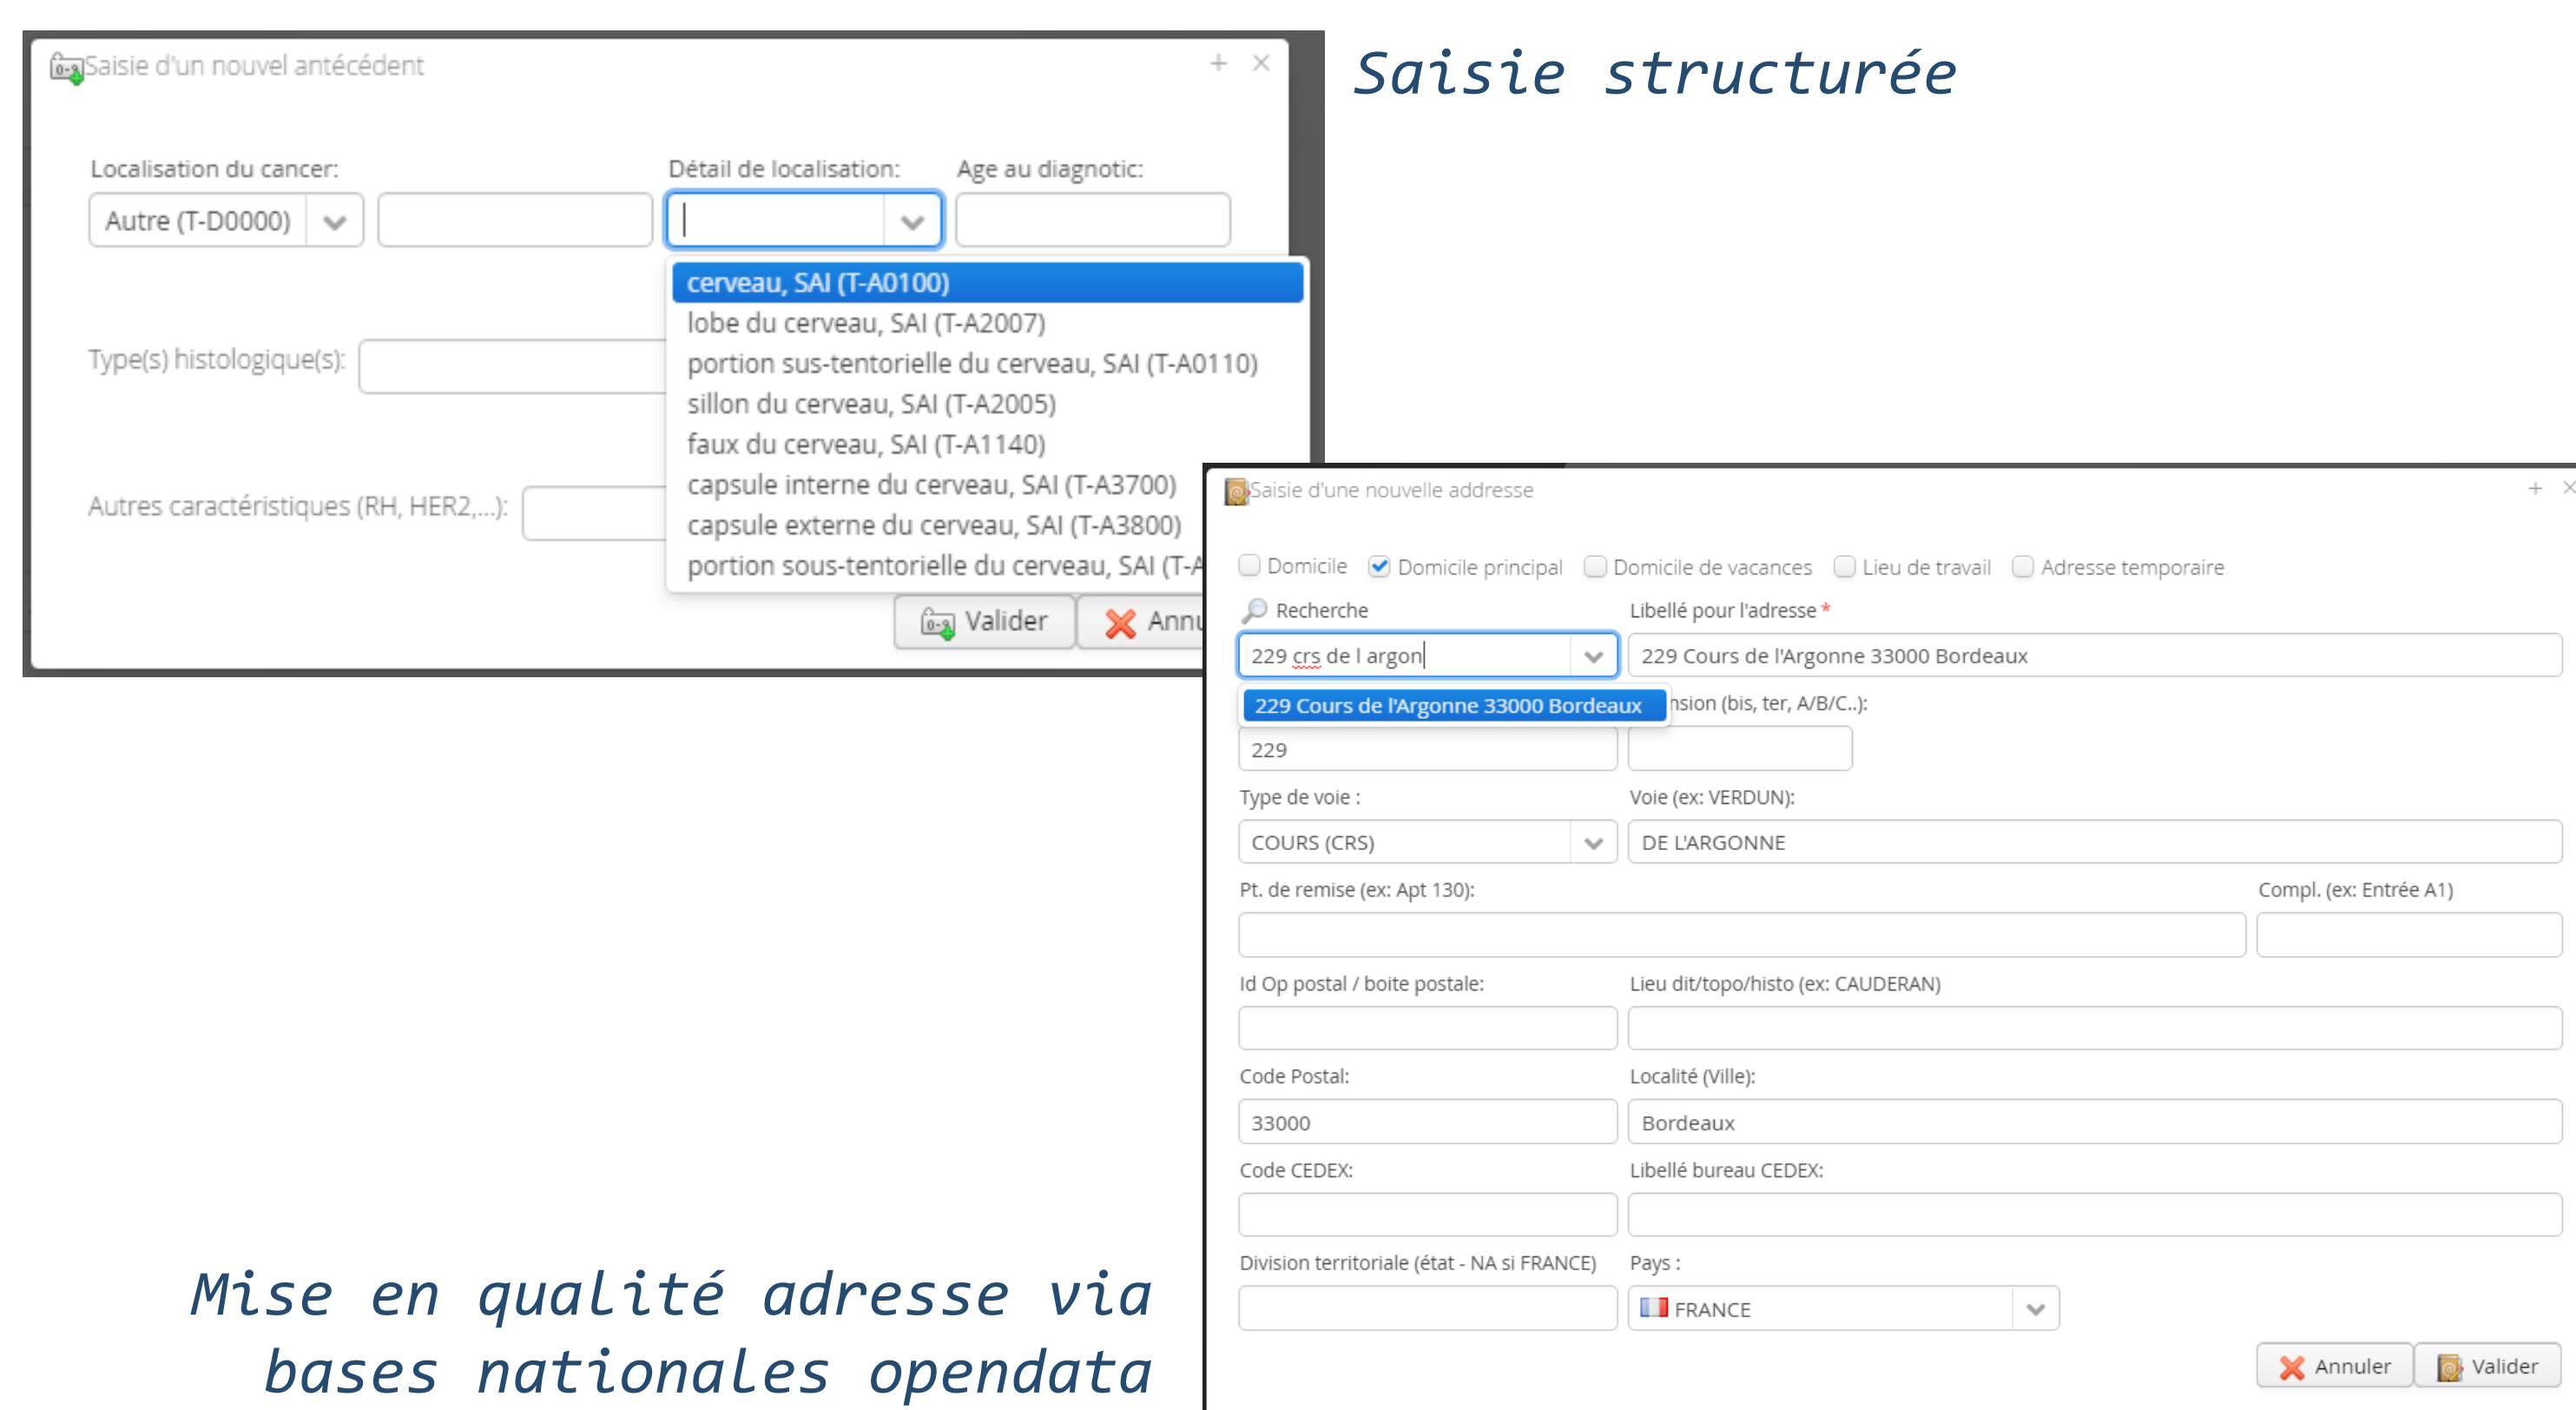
Saisie d'un nouvel antécédent

Localisation du cancer:
Autre (T-D0000)

Détail de localisation:

Age au diagnotic:

cerveau, SAI (T-A0100)
lobe du cerveau, SAI (T-A2007)
portion sus-tentorielle du cerveau, SAI (T-A0110)
sillon du cerveau, SAI (T-A2005)
faux du cerveau, SAI (T-A1140)
capsule interne du cerveau, SAI (T-A3700)
capsule externe du cerveau, SAI (T-A3800)
portion sous-tentorielle du cerveau, SAI (T-A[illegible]

Type(s) histologique(s):

Autres caractéristiques (RH, HER2,...):

Valider
Annu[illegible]

Saisie structurée

Saisie d'une nouvelle addresse

Domicile
Domicile principal
Domicile de vacances
Lieu de travail
Adresse temporaire

Recherche
229 crs de l argon

Libellé pour l'adresse *
229 Cours de l'Argonne 33000 Bordeaux

229 Cours de l'Argonne 33000 Bordeaux

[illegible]nsion (bis, ter, A/B/C..):

229

Type de voie :
COURS (CRS)

Voie (ex: VERDUN):
DE L'ARGONNE

Pt. de remise (ex: Apt 130):

Compl. (ex: Entrée A1)

Id Op postal / boite postale:

Lieu dit/topo/histo (ex: CAUDERAN)

Code Postal:
33000

Localité (Ville):
Bordeaux

Code CEDEX:

Libellé bureau CEDEX:

Division territoriale (état - NA si FRANCE)

Pays :
FRANCE

Annuler
Valider

Mise en qualité adresse via bases nationales opendata